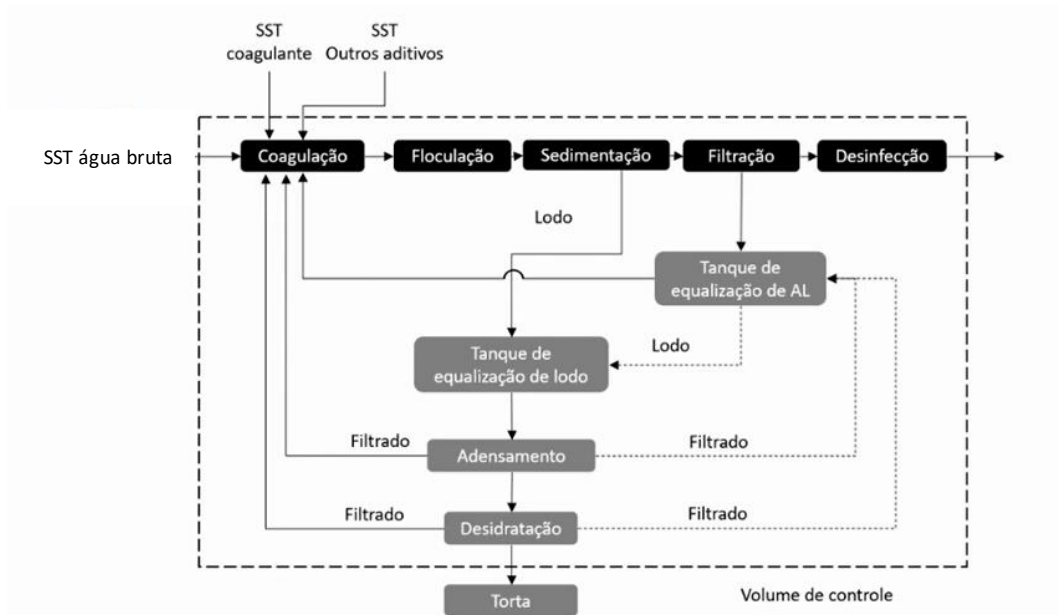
SST coagulante

SST Outros aditivos

SST água bruta

Coagulação

Floculação

Sedimentação

Filtração

Desinfecção

Lodo

Tanque de equalização de AL

Lodo

Tanque de equalização de lodo

Filtrado

Filtrado

Adensamento

Filtrado

Filtrado

Desidratação

Torta

Volume de controle